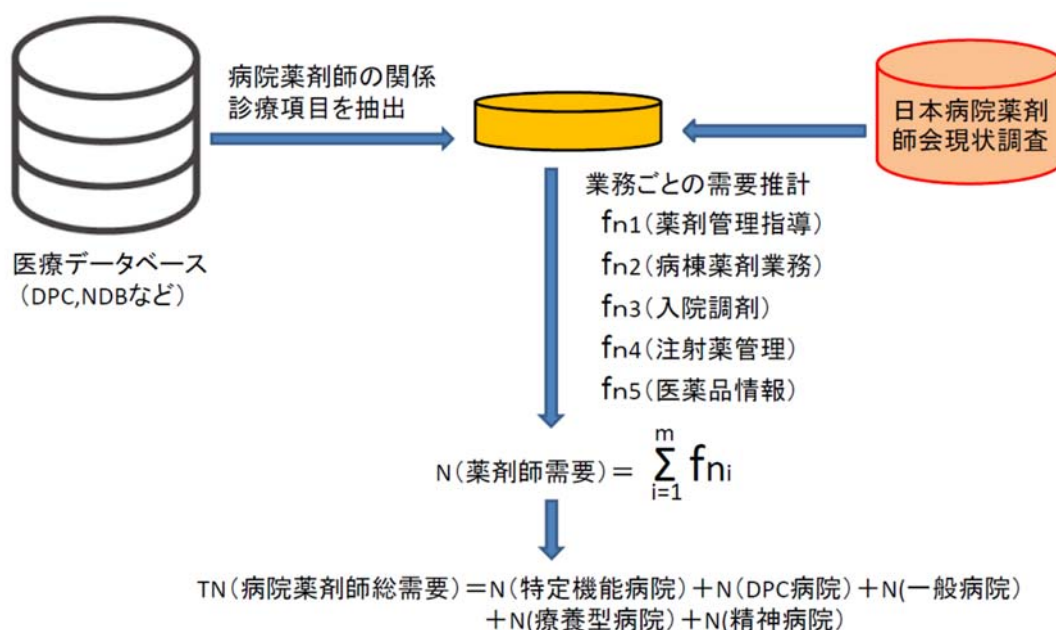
病院薬剤師の関係診療項目を抽出

日本病院薬剤師会現状調査

医療データベース（DPC,NDBなど）

業務ごとの需要推計
fn1（薬剤管理指導）
fn2（病棟薬剤業務）
fn3（入院調剤）
fn4（注射薬管理）
fn5（医薬品情報）

N（薬剤師需要）＝ $\sum_{i=1}^{m} fn_i$

TN（病院薬剤師総需要）＝N（特定機能病院）＋N（DPC病院）＋N(一般病院）＋N(療養型病院）＋N(精神病院）